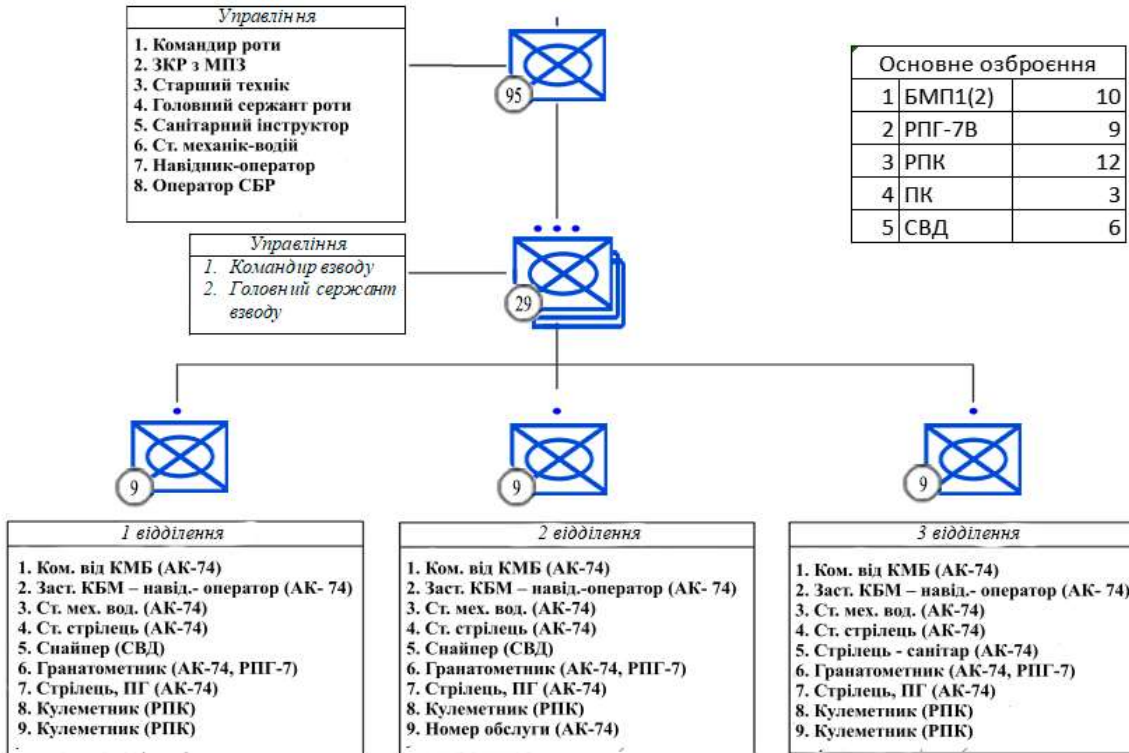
Управління

1. Командир роти
2. ЗКР з МПЗ
3. Старший технік
4. Головний сержант роти
5. Санітарний інструктор
6. Ст. механік-водій
7. Навідник-оператор
8. Оператор СБР

95

| Основне озброєння | | |
|---|---|---|
| 1 | БМП1(2) | 10 |
| 2 | РПГ-7В | 9 |
| 3 | РПК | 12 |
| 4 | ПК | 3 |
| 5 | СВД | 6 |

Управління

1. Командир взводу
2. Головний сержант взводу

29

9

9

9

1 відділення

1. Ком. від КМБ (АК-74)
2. Заст. КБМ – навід.- оператор (АК- 74)
3. Ст. мех. вод. (АК-74)
4. Ст. стрілець (АК-74)
5. Снайпер (СВД)
6. Гранатометник (АК-74, РПГ-7)
7. Стрілець, ПГ (АК-74)
8. Кулеметник (РПК)
9. Кулеметник (РПК)

2 відділення

1. Ком. від КМБ (АК-74)
2. Заст. КБМ – навід.-оператор (АК- 74)
3. Ст. мех. вод. (АК-74)
4. Ст. стрілець (АК-74)
5. Снайпер (СВД)
6. Гранатометник (АК-74, РПГ-7)
7. Стрілець, ПГ (АК-74)
8. Кулеметник (РПК)
9. Номер обслуги (АК-74)

3 відділення

1. Ком. від КМБ (АК-74)
2. Заст. КБМ – навід.- оператор (АК- 74)
3. Ст. мех. вод. (АК-74)
4. Ст. стрілець (АК-74)
5. Стрілець - санітар (АК-74)
6. Гранатометник (АК-74, РПГ-7)
7. Стрілець, ПГ (АК-74)
8. Кулеметник (РПК)
9. Кулеметник (РПК)